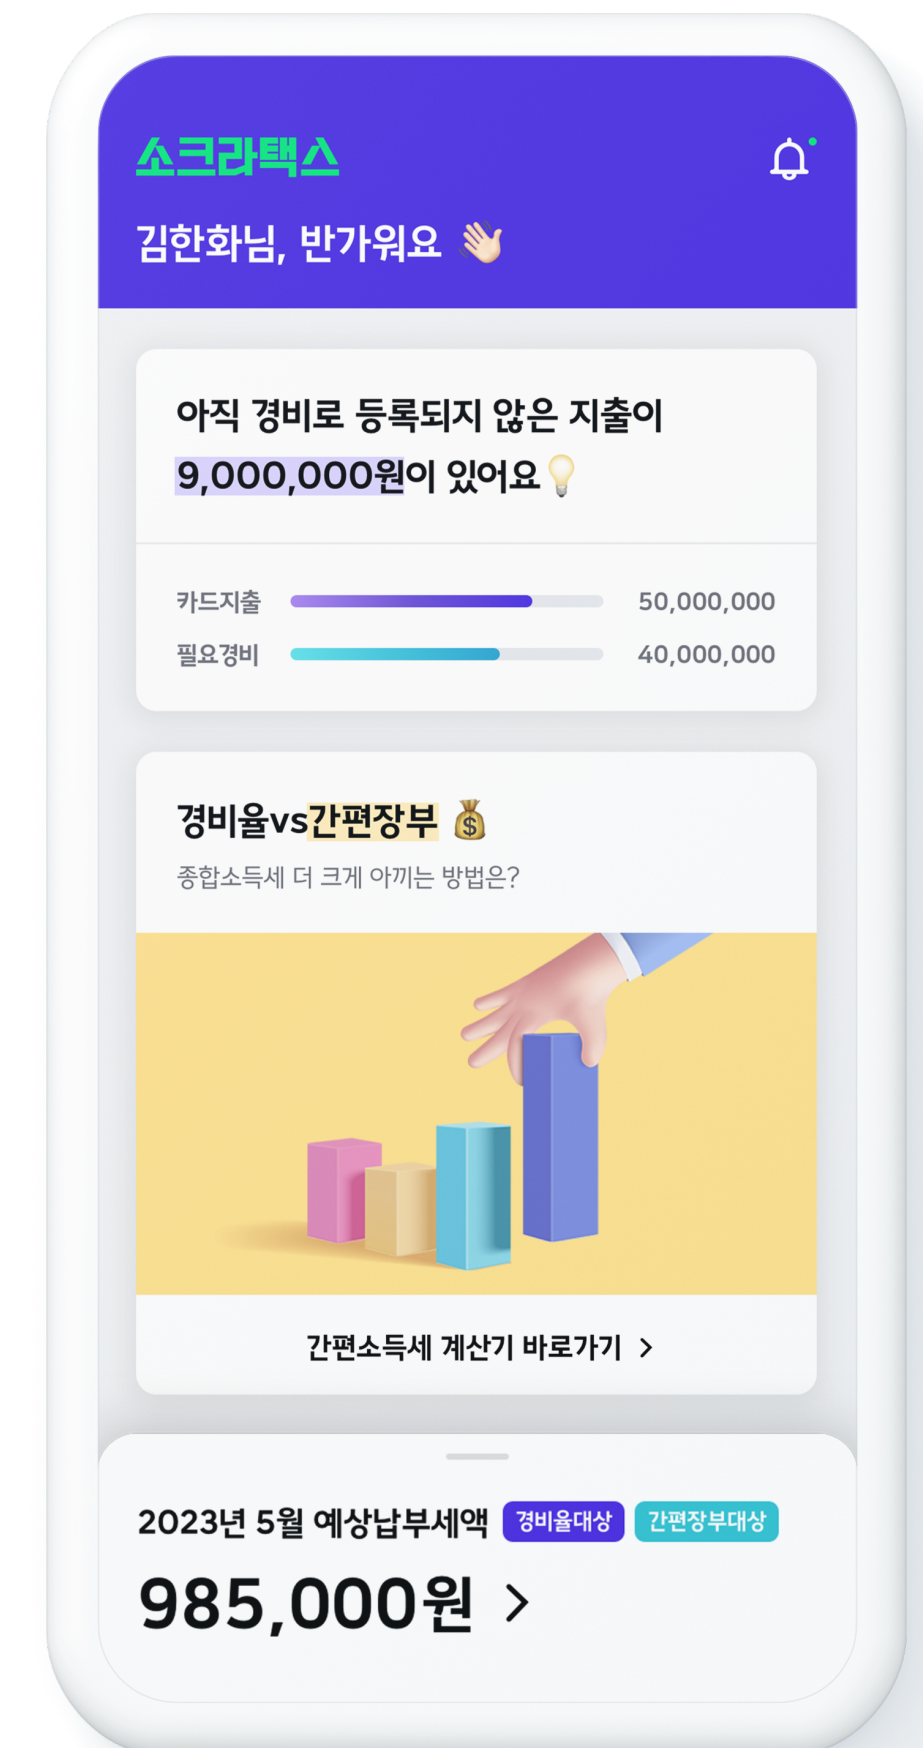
소크라택스

김한화님, 반가워요 👋

아직 경비로 등록되지 않은 지출이 9,000,000원이 있어요 💡

카드지출 50,000,000

필요경비 40,000,000

경비율vs간편장부 💰

종합소득세 더 크게 아끼는 방법은?

간편소득세 계산기 바로가기 >

2023년 5월 예상납부세액 경비율대상 간편장부대상

985,000원 >